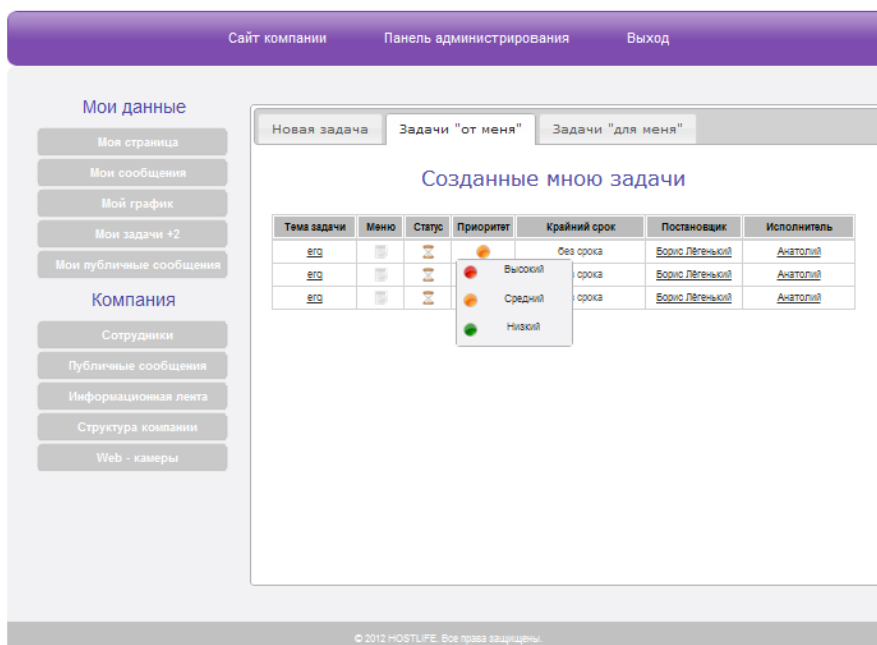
Сайт компании Панель администрирования Выход

Мои данные

Моя страница

Мои сообщения

Мой график

Мои задачи +2

Мои публичные сообщения

Компания

Сотрудники

Публичные сообщения

Информационная лента

Структура компании

Web - камеры

Новая задача Задачи "от меня" Задачи "для меня"

Созданные мною задачи

| Тема задачи | Меню | Статус | Приоритет | Крайний срок | Постановщик | Исполнитель |
|---|---|---|---|---|---|---|
| erg | | | | без срока | Борис Лёгенький | Анатолий |
| erg | | | | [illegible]з срока | Борис Лёгенький | Анатолий |
| erg | | | | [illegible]з срока | Борис Лёгенький | Анатолий |

Высокий

Средний

Низкий

© 2012 HOSTLIFE. Все права защищены.